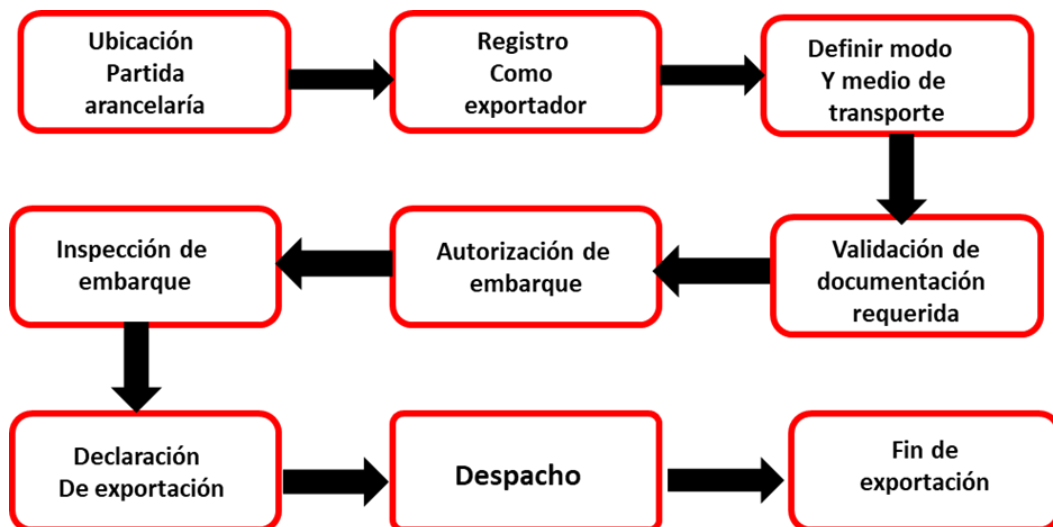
Ubicación Partida arancelaría

Registro Como exportador

Definir modo Y medio de transporte

Validación de documentación requerida

Autorización de embarque

Inspección de embarque

Declaración De exportación

Despacho

Fin de exportación